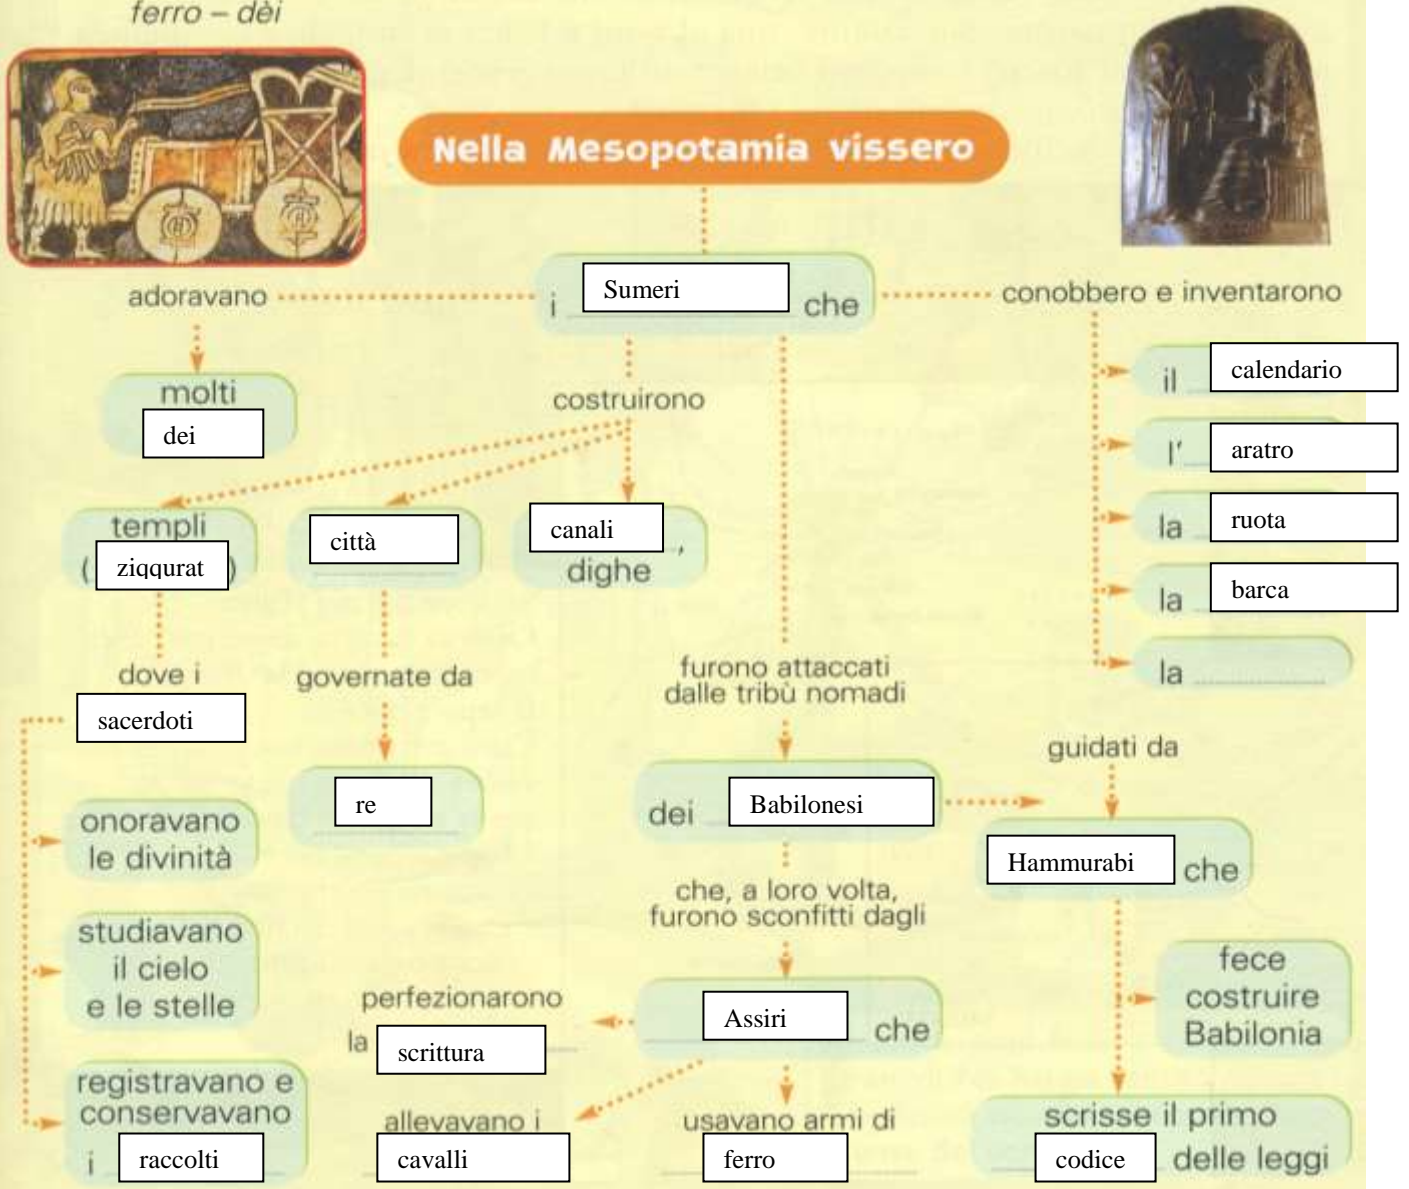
ferro – dèi

Nella Mesopotamia vissero

i Sumeri che

adoravano

molti dei

costruirono

templi ( ziqqurat )

città

canali , dighe

dove i sacerdoti

onoravano le divinità

studiavano il cielo e le stelle

registravano e conservavano i raccolti

governate da

re

furono attaccati dalle tribù nomadi

dei Babilonesi

che, a loro volta, furono sconfitti dagli

Assiri che

perfezionarono la scrittura

allevavano i cavalli

usavano armi di ferro

conobbero e inventarono

il calendario

l' aratro

la ruota

la barca

la

guidati da

Hammurabi che

fece costruire Babilonia

scrisse il primo codice delle leggi